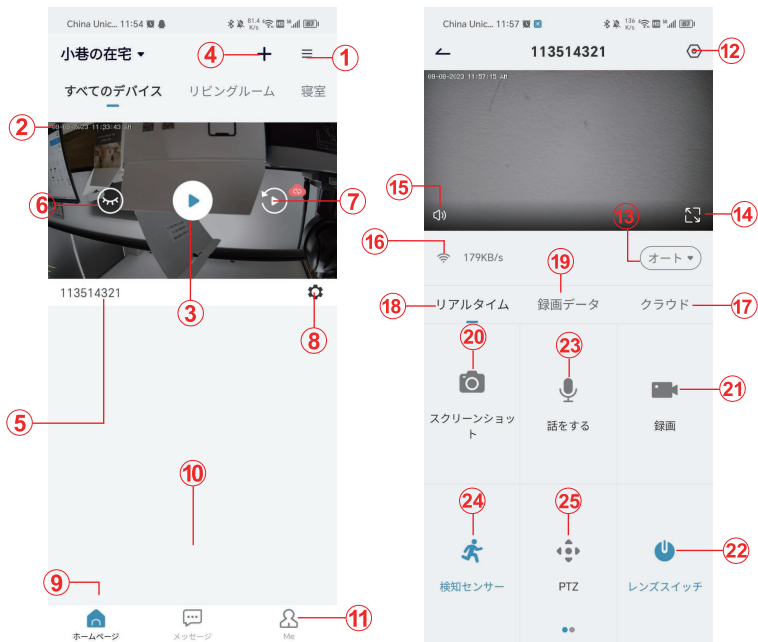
China Unic... 11:54

小巷の在宅 ▾

4 1

すべてのデバイス リビングルーム 寝室

2

08-08-2023 11:33:43

6 7

3

113514321

8

5

10

9

ホームページ メッセージ Me

11

China Unic... 11:57

113514321

12

08-08-2023 11:57:15

15

13

14

16 179KB/s

オート ▾

19

18 リアルタイム 録画データ クラウド 17

20 23

21

スクリーンショット 話をする 録画

24 25

22

検知センサー PTZ レンズスイッチ